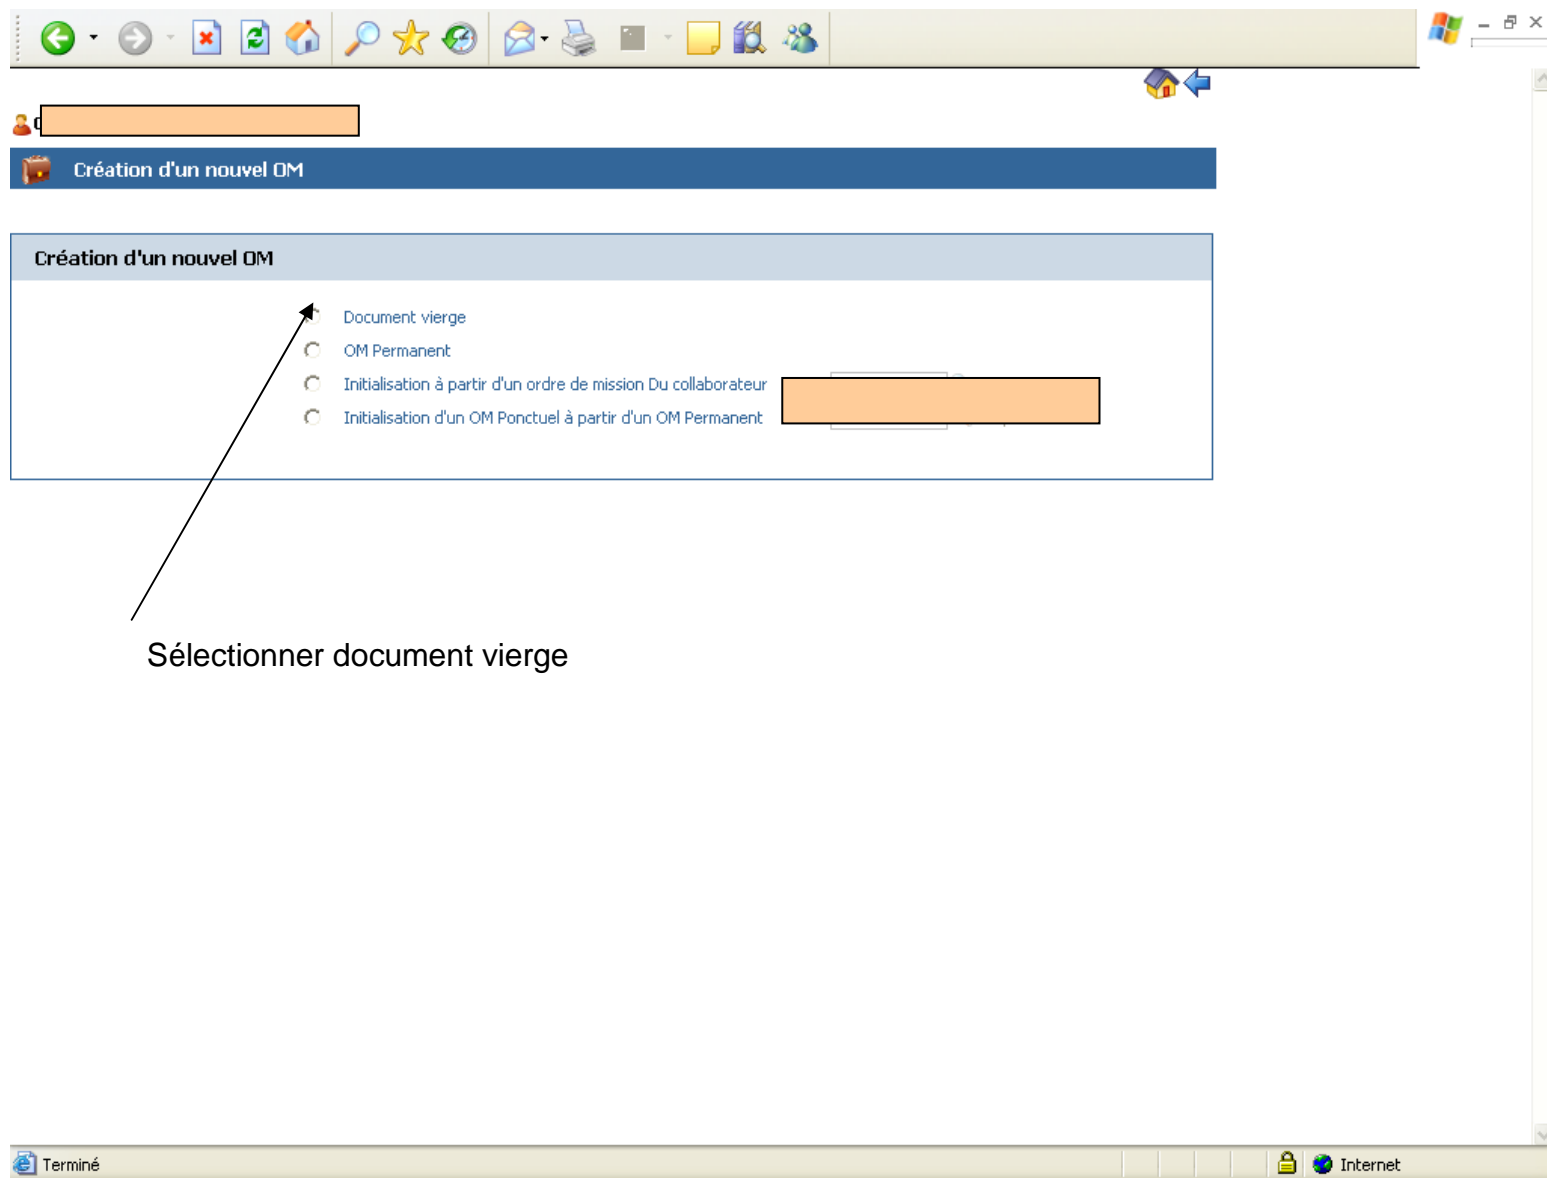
Création d'un nouvel OM

Création d'un nouvel OM

Document vierge

OM Permanent

Initialisation à partir d'un ordre de mission Du collaborateur

Initialisation d'un OM Ponctuel à partir d'un OM Permanent

Sélectionner document vierge

Terminé

Internet